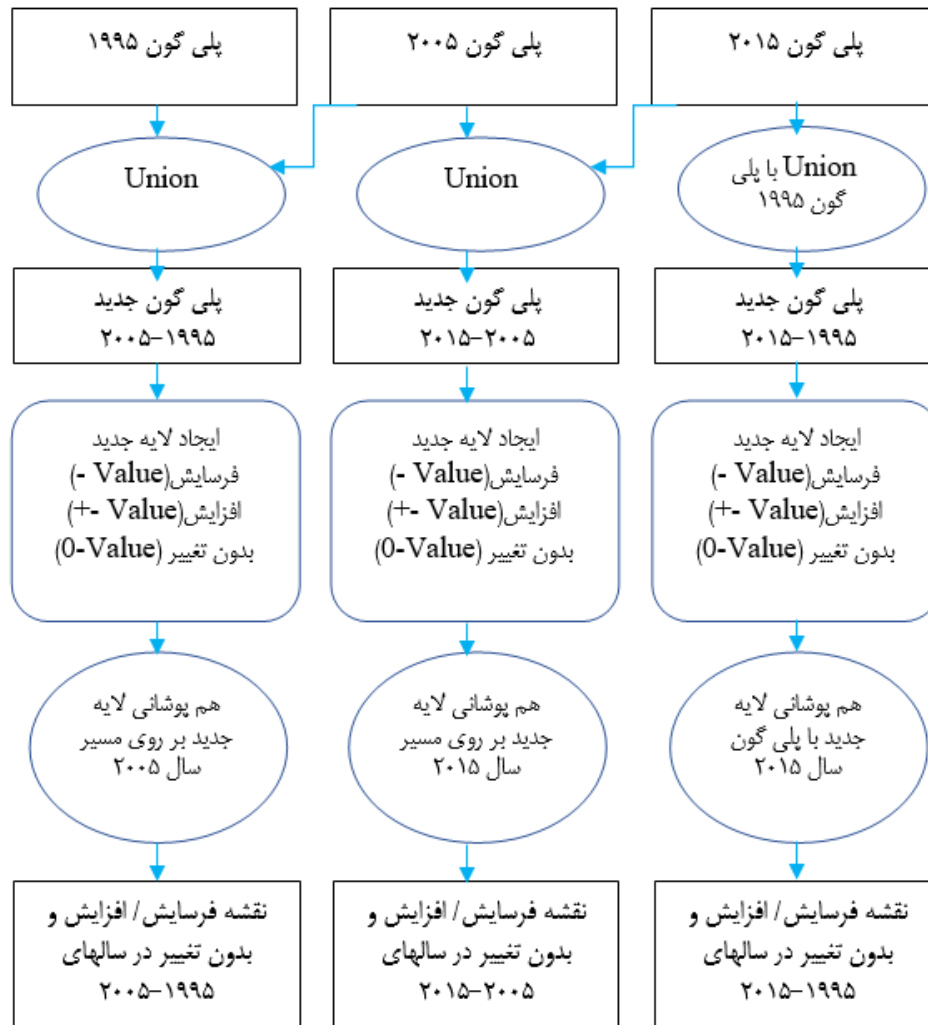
پلی گون ۲۰۱۵

پلی گون ۲۰۰۵

پلی گون ۱۹۹۵

Union با پلی گون ۱۹۹۵

Union

Union

پلی گون جدید ۲۰۱۵-۱۹۹۵

پلی گون جدید ۲۰۱۵-۲۰۰۵

پلی گون جدید ۲۰۰۵-۱۹۹۵

ایجاد لایه جدید
فرسایش(Value -)
افزایش(Value -+)
بدون تغییر (0-Value)

ایجاد لایه جدید
فرسایش(Value -)
افزایش(Value -+)
بدون تغییر (0-Value)

ایجاد لایه جدید
فرسایش(Value -)
افزایش(Value -+)
بدون تغییر (0-Value)

هم پوشانی لایه جدید با پلی گون سال ۲۰۱۵

هم پوشانی لایه جدید بر روی مسیر سال ۲۰۱۵

هم پوشانی لایه جدید بر روی مسیر سال ۲۰۰۵

نقشه فرسایش/ افزایش و بدون تغییر در سالهای ۲۰۱۵-۱۹۹۵

نقشه فرسایش/ افزایش و بدون تغییر در سالهای ۲۰۱۵-۲۰۰۵

نقشه فرسایش/ افزایش و بدون تغییر در سالهای ۲۰۰۵-۱۹۹۵